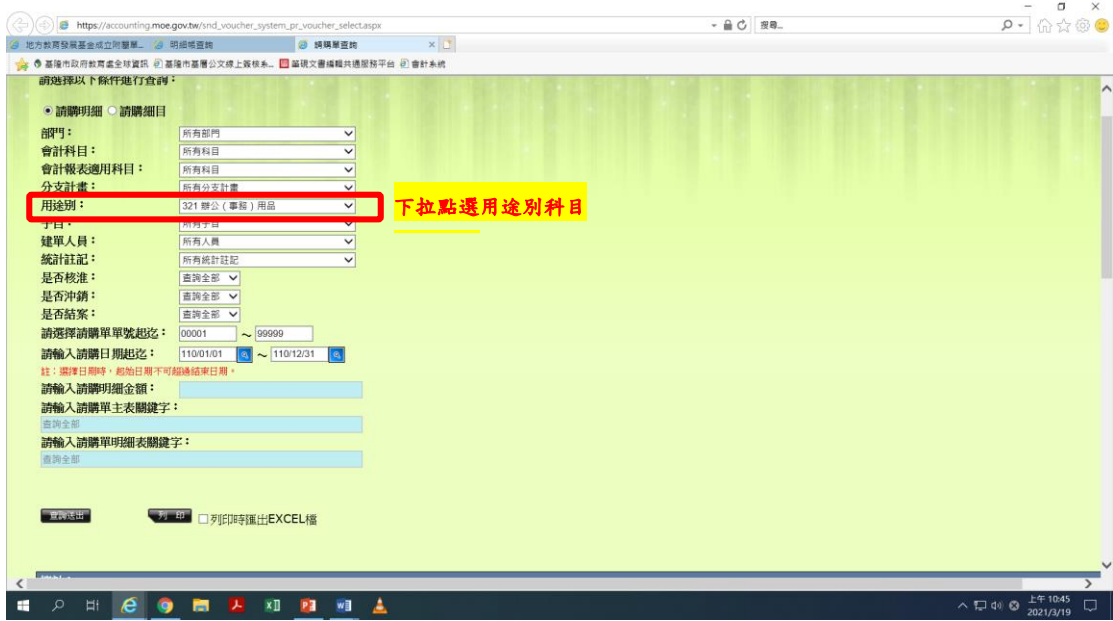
https://accounting.moe.gov.tw/snd_voucher_system_pr_voucher_select.aspx

搜尋...

地方教育發展基金成立附屬單... 明細帳查詢 請購單查詢

基隆市政府教育處全球資訊 基隆市基層公文線上簽核系... 筆硯文書編輯共通服務平台 會計系統

請選擇以下條件進行查詢：

◉ 請購明細 ○ 請購細目

部門： 所有部門

會計科目： 所有科目

會計報表適用科目： 所有科目

分支計畫： 所有分支計畫

用途別： 321 辦公（事務）用品

下拉點選用途別科目

子目： 所有子目

建單人員： 所有人員

統計註記： 所有統計註記

是否核准： 查詢全部

是否沖銷： 查詢全部

是否結案： 查詢全部

請選擇請購單單號起迄： 00001 ～ 99999

請輸入請購日期起迄： 110/01/01 ～ 110/12/31

註：選擇日期時，起始日期不可超過結束日期。

請輸入請購明細金額：

請輸入請購單主表關鍵字：

查詢全部

請輸入請購單明細表關鍵字：

查詢全部

查詢送出

列 印

□列印時匯出EXCEL檔

上午 10:45
2021/3/19